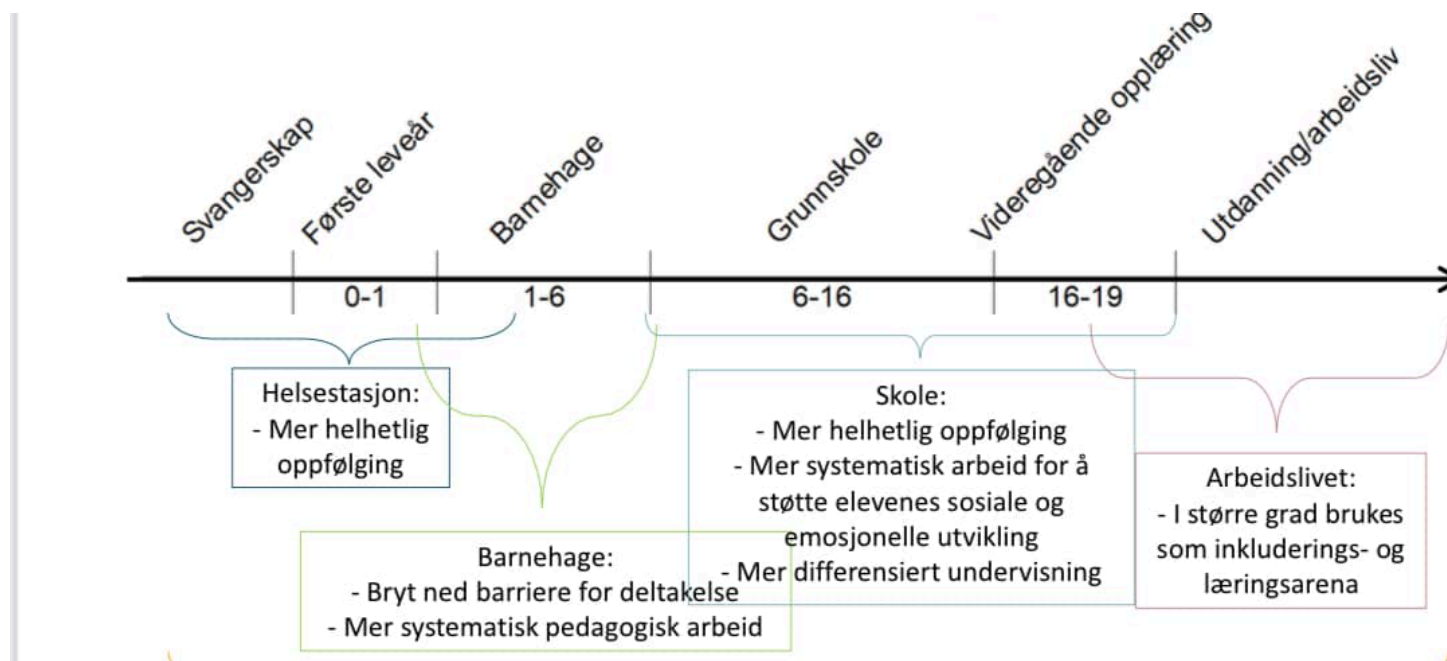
Svangerskap
Første leveår
Barnehage
Grunnskole
Videregående opplæring
Utdanning/arbeidsliv

0-1
1-6
6-16
16-19

Helsestasjon:
- Mer helhetlig oppfølging

Skole:
- Mer helhetlig oppfølging
- Mer systematisk arbeid for å støtte elevenes sosiale og emosjonelle utvikling
- Mer differensiert undervisning

Arbeidslivet:
- I større grad brukes som inkluderings- og læringsarena

Barnehage:
- Bryt ned barriere for deltakelse
- Mer systematisk pedagogisk arbeid